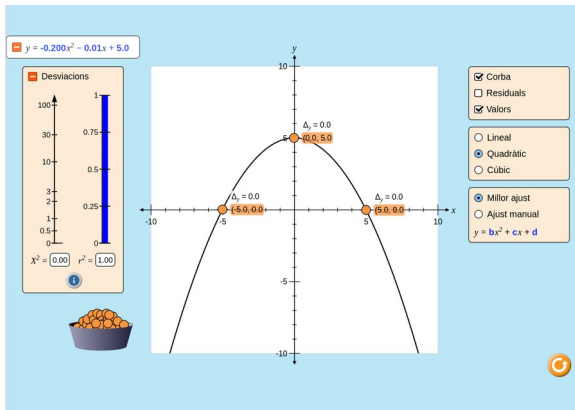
$y = -0.200x^2 - 0.01x + 5.0$

Desviacions

100
30
10
3
2
1
0.5
0

1
0.75
0.5
0.25
0

$X^2 = 0.00$ $r^2 = 1.00$

y
10
5
-5
-10
-10
-5
5
10
x

$\Delta_y = 0.0$
(0.0, 5.0)

$\Delta_y = 0.0$
(-5.0, 0.0)

$\Delta_y = 0.0$
(5.0, 0.0)

Corba
Residuals
Valors

Lineal
Quadràtic
Cúbic

Millor ajust
Ajust manual

$y = bx^2 + cx + d$